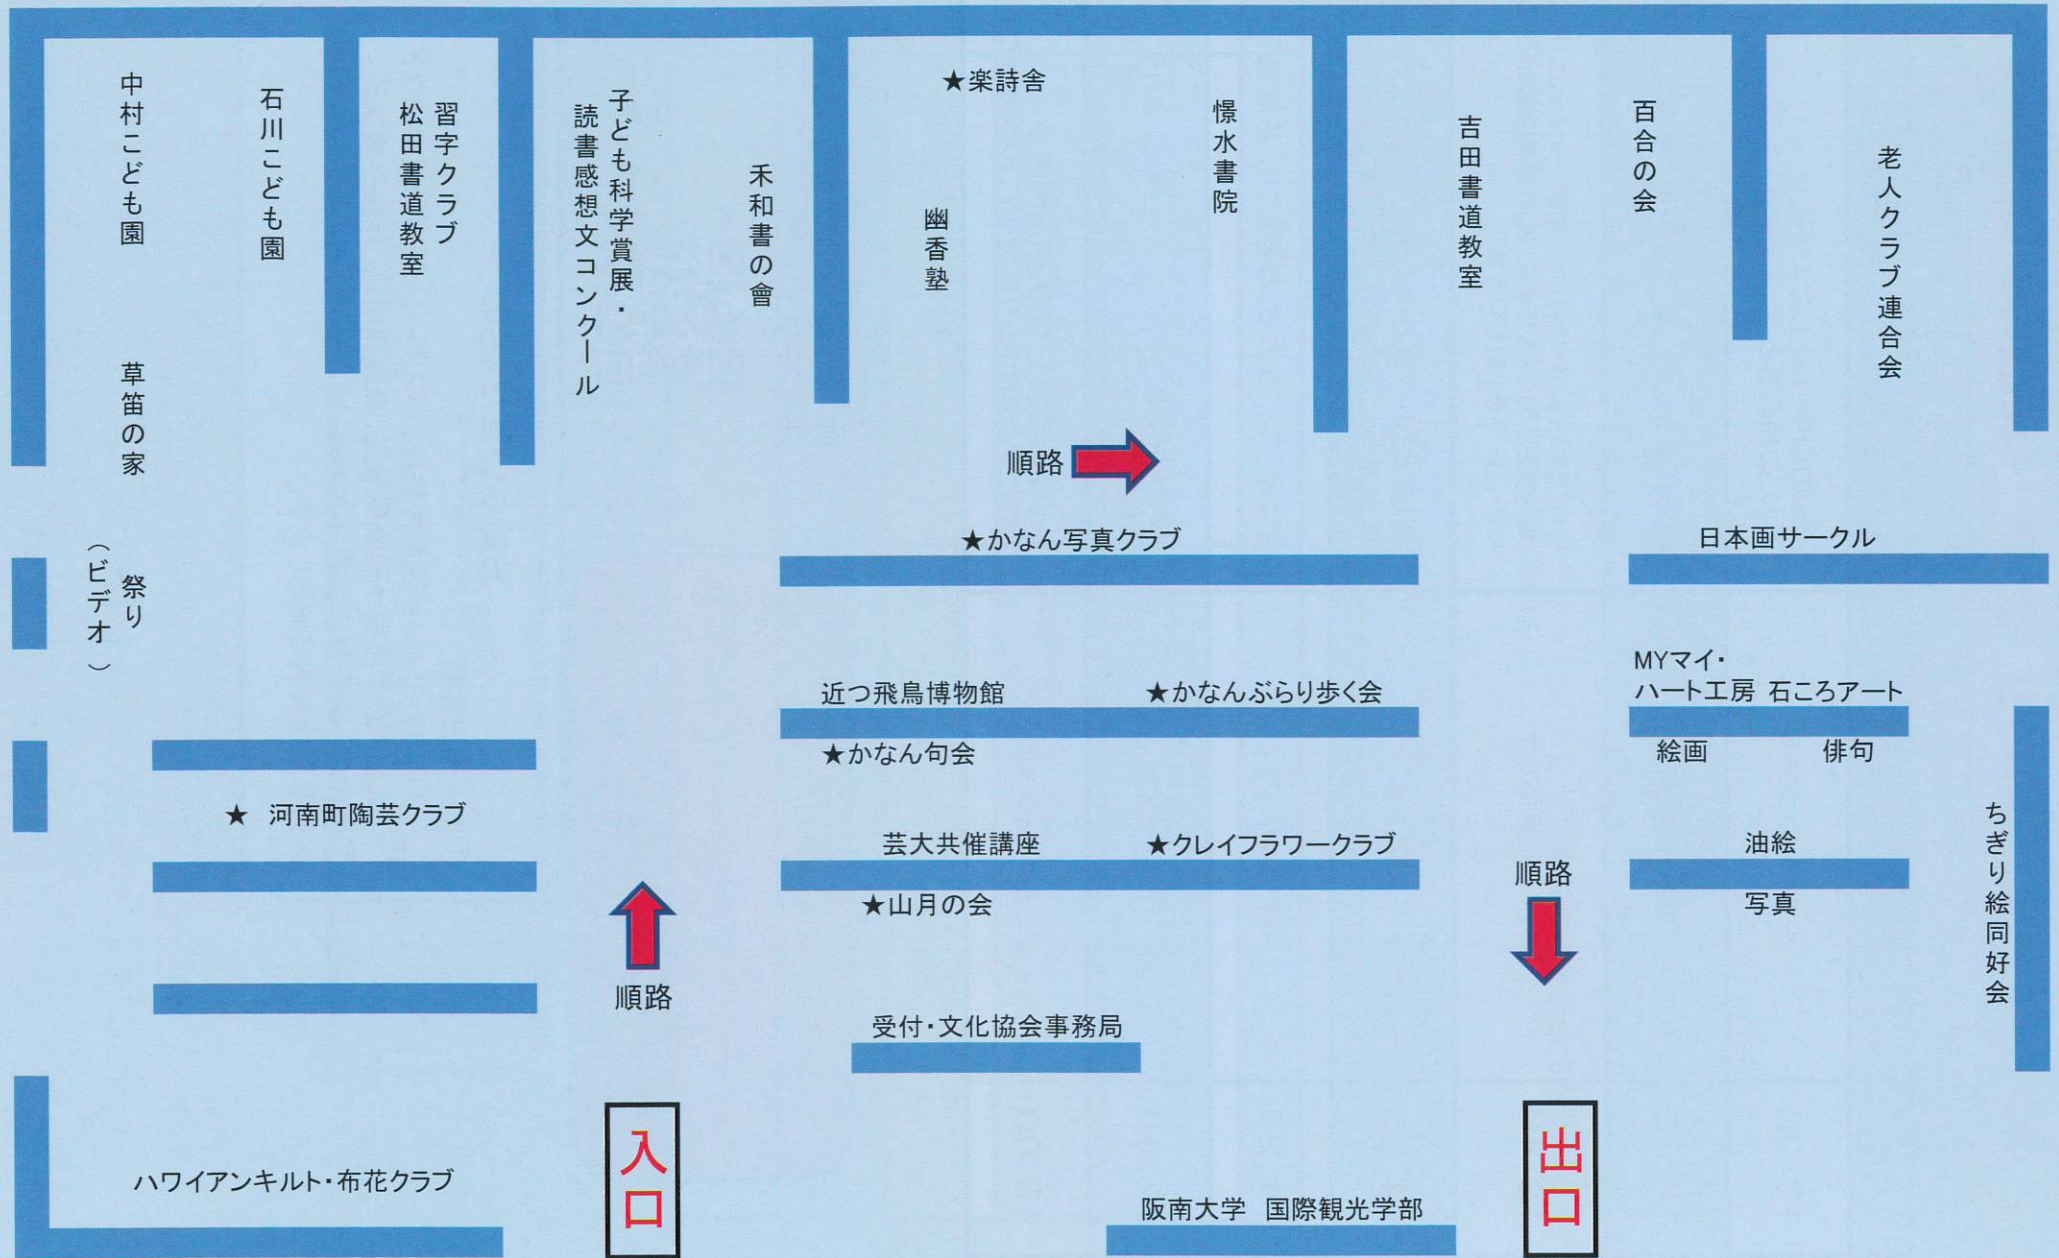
中村こども園

石川こども園

習字クラブ 松田書道教室

子ども科学賞展・読書感想文コンクール

禾和書の會

★楽詩舎

幽香塾

憬水書院

吉田書道教室

百合の会

老人クラブ連合会

草笛の家

祭り（ビデオ）

順路

★かなん写真クラブ

日本画サークル

MYマイ・ハート工房 石ころアート

近つ飛鳥博物館

★かなんぶらり歩く会

★かなん句会

絵画

俳句

★ 河南町陶芸クラブ

芸大共催講座

★クレイフラワークラブ

油絵

順路

ちぎり絵同好会

★山月の会

写真

順路

受付・文化協会事務局

ハワイアンキルト・布花クラブ

入口

阪南大学 国際観光学部

出口